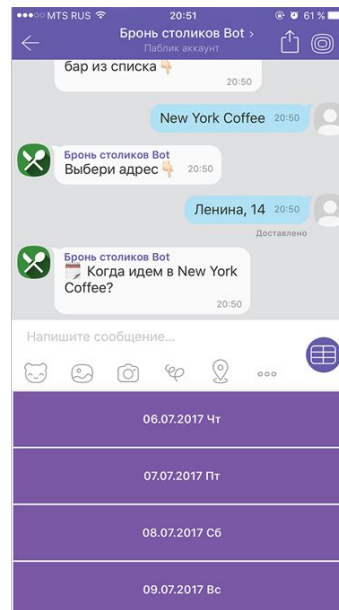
●●●○○ MTS RUS 20:51 61 %

Бронь столиков Bot >
Паблик аккаунт

бар из списка 👇
20:50

New York Coffee 20:50

Бронь столиков Bot
Выбери адрес 👇 20:50

Ленина, 14 20:50
Доставлено

Бронь столиков Bot
🗓️ Когда идем в New York Coffee?
20:50

Напишите сообщение...

06.07.2017 Чт

07.07.2017 Пт

08.07.2017 Сб

09.07.2017 Вс